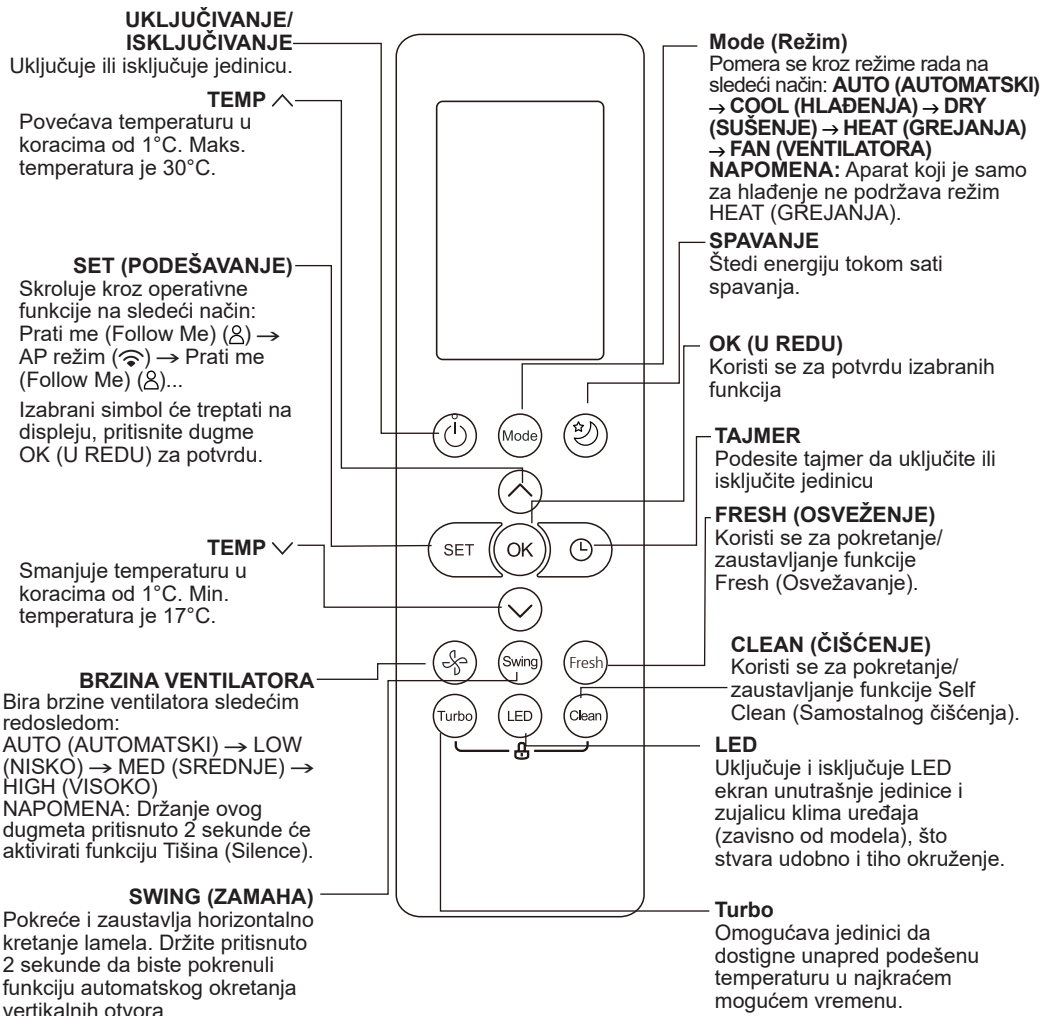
UKLJUČIVANJE/ ISKLJUČIVANJE
Uključuje ili isključuje jedinicu.

TEMP ∧
Povećava temperaturu u koracima od 1°C. Maks. temperatura je 30°C.

SET (PODEŠAVANJE)
Skroluje kroz operativne funkcije na sledeći način: Prati me (Follow Me) (8) → AP režim (ᯤ) → Prati me (Follow Me) (8)...

Izabrani simbol će treptati na displeju, pritisnite dugme OK (U REDU) za potvrdu.

TEMP ∨
Smanjuje temperaturu u koracima od 1°C. Min. temperatura je 17°C.

BRZINA VENTILATORA
Bira brzine ventilatora sledećim redosledom:
AUTO (AUTOMATSKI) → LOW (NISKO) → MED (SREDNJE) → HIGH (VISOKO)
NAPOMENA: Držanje ovog dugmeta pritisnuto 2 sekunde će aktivirati funkciju Tišina (Silence).

SWING (ZAMAHA)
Pokreće i zaustavlja horizontalno kretanje lamela. Držite pritisnuto 2 sekunde da biste pokrenuli funkciju automatskog okretanja vertikalnih otvora.

Mode (Režim)
Pomera se kroz režime rada na sledeći način: AUTO (AUTOMATSKI) → COOL (HLAĐENJA) → DRY (SUŠENJE) → HEAT (GREJANJA) → FAN (VENTILATORA)
NAPOMENA: Aparat koji je samo za hlađenje ne podržava režim HEAT (GREJANJA).

SPAVANJE
Štedi energiju tokom sati spavanja.

OK (U REDU)
Koristi se za potvrdu izabranih funkcija

TAJMER
Podesite tajmer da uključite ili isključite jedinicu

FRESH (OSVEŽENJE)
Koristi se za pokretanje/ zaustavljanje funkcije Fresh (Osvežavanje).

CLEAN (ČIŠĆENJE)
Koristi se za pokretanje/ zaustavljanje funkcije Self Clean (Samostalnog čišćenja).

LED
Uključuje i isključuje LED ekran unutrašnje jedinice i zujalicu klima uređaja (zavisno od modela), što stvara udobno i tiho okruženje.

Turbo
Omogućava jedinici da dostigne unapred podešenu temperaturu u najkraćem mogućem vremenu.

Mode
SET
OK
Swing
Fresh
Turbo
LED
Clean